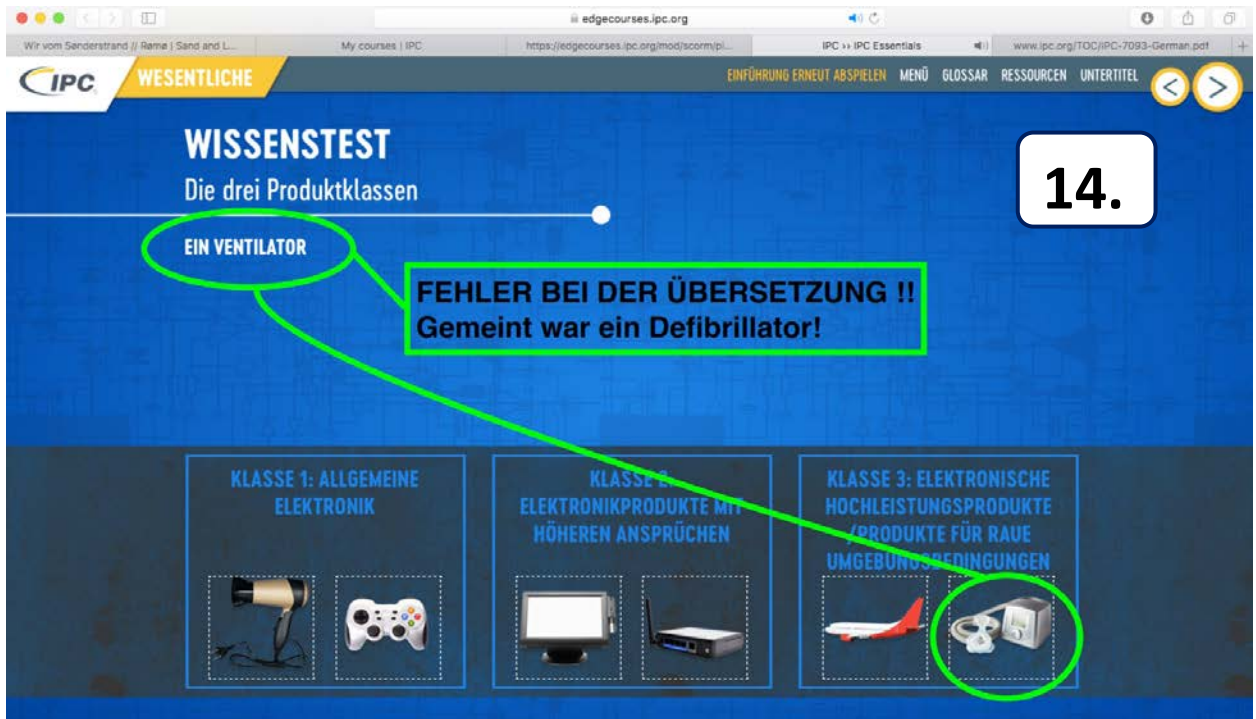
edgecourses.ipc.org

Wir vom Sønderstrand // Rømø | Sand and L... | My courses | IPC | https://edgecourses.ipc.org/mod/scorm/pl... | IPC ›› IPC Essentials | www.ipc.org/TOC/IPC-7093-German.pdf

IPC WESENTLICHE

EINFÜHRUNG ERNEUT ABSPIELEN MENÜ GLOSSAR RESSOURCEN UNTERTITEL

WISSENSTEST

Die drei Produktklassen

14.

EIN VENTILATOR

FEHLER BEI DER ÜBERSETZUNG !!
Gemeint war ein Defibrillator!

KLASSE 1: ALLGEMEINE ELEKTRONIK

KLASSE 2: ELEKTRONIKPRODUKTE MIT HÖHEREN ANSPRÜCHEN

KLASSE 3: ELEKTRONISCHE HOCHLEISTUNGSPRODUKTE /PRODUKTE FÜR RAUE UMGEBUNGSBEDINGUNGEN